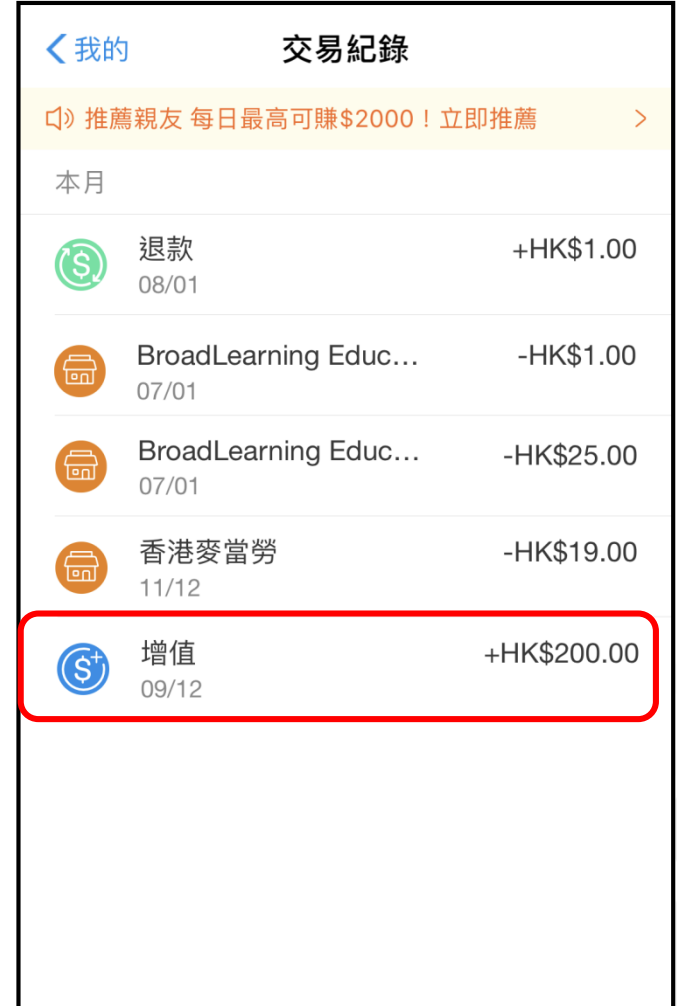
< 我的
交易紀錄

推薦親友 每日最高可賺$2000！立即推薦 >

本月

退款
08/01
+HK$1.00

BroadLearning Educ…
07/01
-HK$1.00

BroadLearning Educ…
07/01
-HK$25.00

香港麥當勞
11/12
-HK$19.00

增值
09/12
+HK$200.00